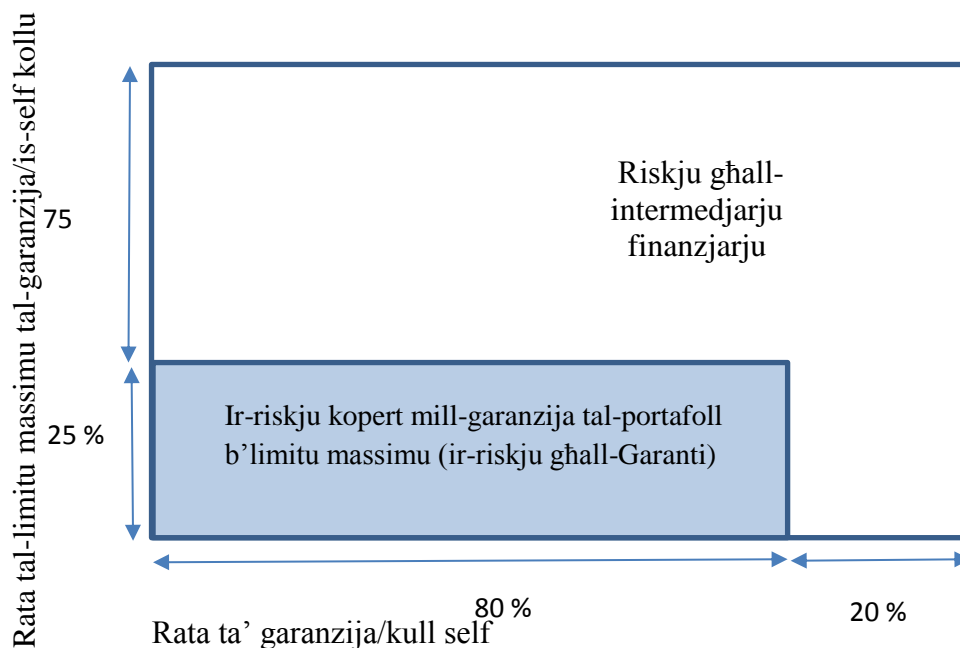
Rata tal-limitu massimu tal-garanzija/is-self kollu

75

25 %

Riskju għall-intermedjarju finanzjarju

Ir-riskju kopert mill-garanzija tal-portafoll b'limitu massimu (ir-riskju għall-Garanti)

80 %

20 %

Rata ta' garanzija/kull self